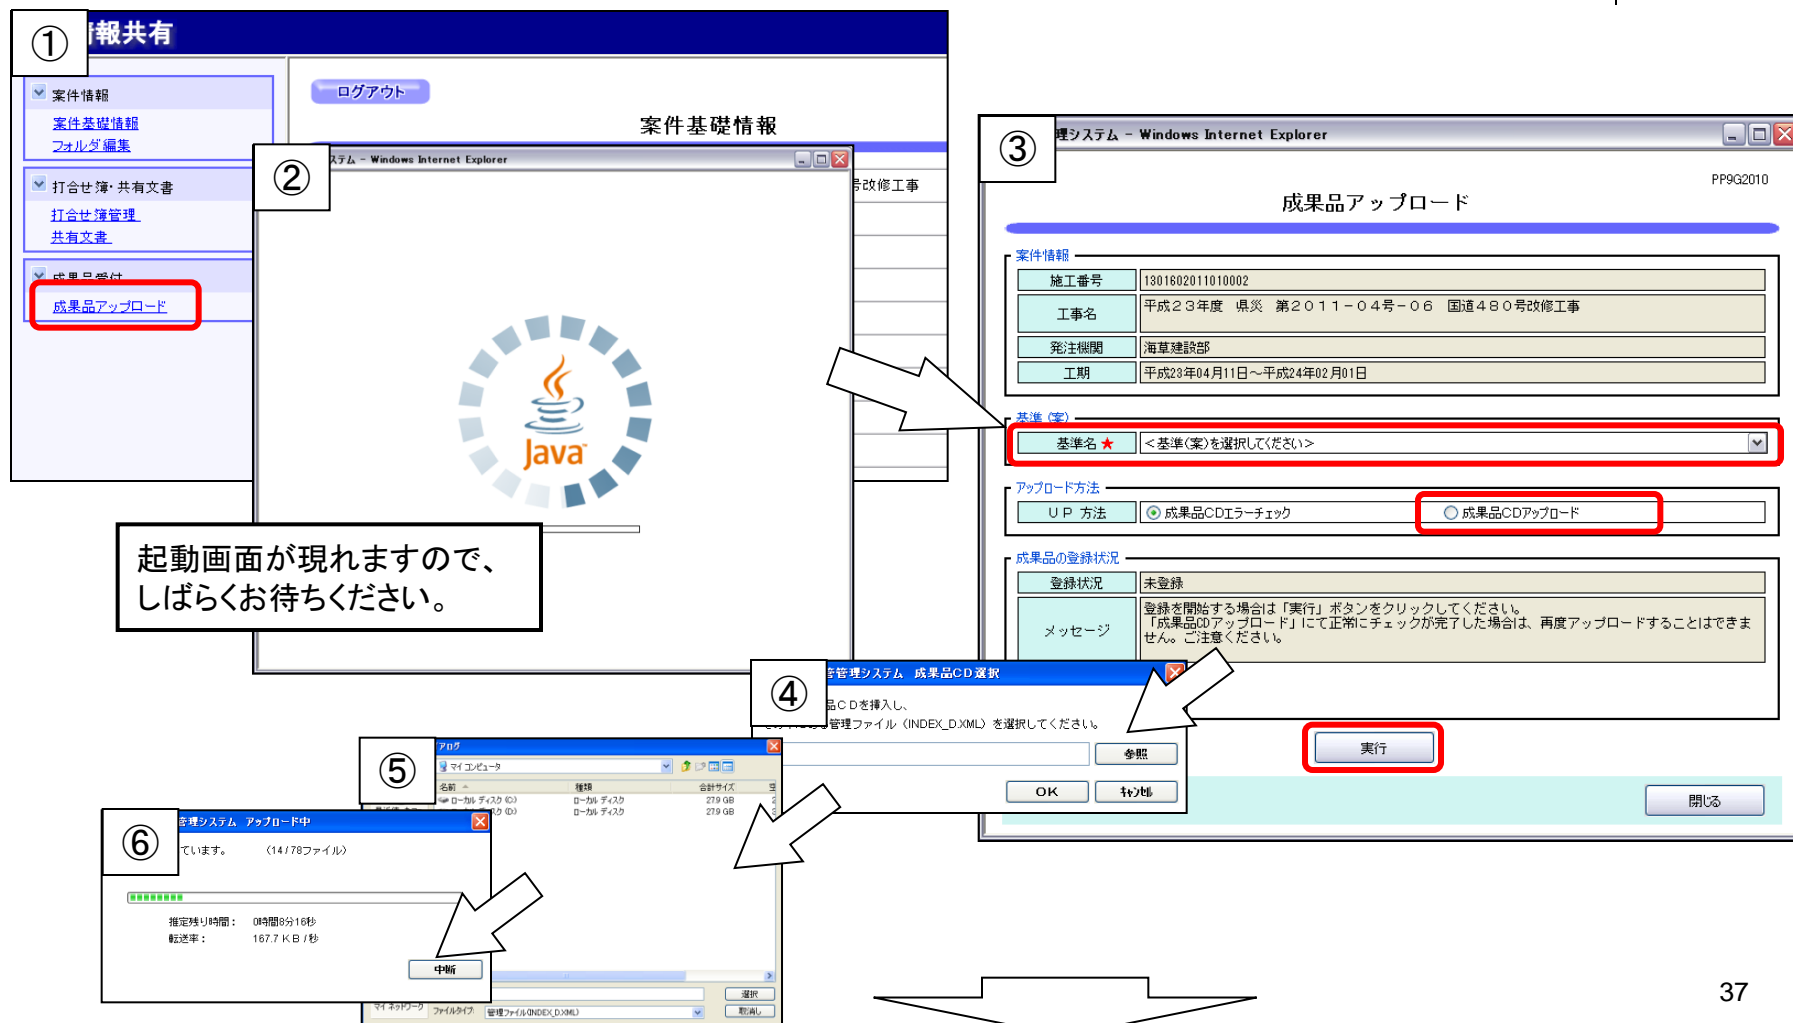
①
報共有

案件情報
案件基礎情報
フォルダ編集
打合せ簿・共有文書
打合せ簿管理
共有文書
成果品受付
成果品アップロード

ログアウト
案件基礎情報
号改修工事

②
ステム - Windows Internet Explorer
Java

起動画面が現れますので、しばらくお待ちください。

③
理システム - Windows Internet Explorer
PP9G2010
成果品アップロード

案件情報
| 施工番号 | 1301602011010002 |
|---|---|
| 工事名 | 平成23年度　県災　第2011－04号－06　国道480号改修工事 |
| 発注機関 | 海草建設部 |
| 工期 | 平成23年04月11日～平成24年02月01日 |

基準（案）
| 基準名★ | ＜基準（案）を選択してください＞ |
|---|---|

アップロード方法
| ＵＰ 方法 | 成果品CDエラーチェック　成果品CDアップロード |
|---|---|

成果品の登録状況
| 登録状況 | 未登録 |
|---|---|
| メッセージ | 登録を開始する場合は「実行」ボタンをクリックしてください。「成果品CDアップロード」にて正常にチェックが完了した場合は、再度アップロードすることはできません。ご注意ください。 |

実行
閉じる

④
管理システム　成果品CD選択
品CDを挿入し、
管理ファイル（INDEX_D.XML）を選択してください。
参照
OK　キャンセル

⑤
アログ
マイ コンピュータ
名前　種類　合計サイズ
ローカル ディスク (C:)　ローカル ディスク　27.9 GB
ク (D:)　ローカル ディスク　27.9 GB
マイ ネットワーク　ファイルタイプ　管理ファイル(INDEX_D.XML)
選択
取消し

⑥
管理システム　アップロード中
ています。　（14 / 78ファイル）
推定残り時間：　0時間8分16秒
転送率：　167.7 KB / 秒
中断

37